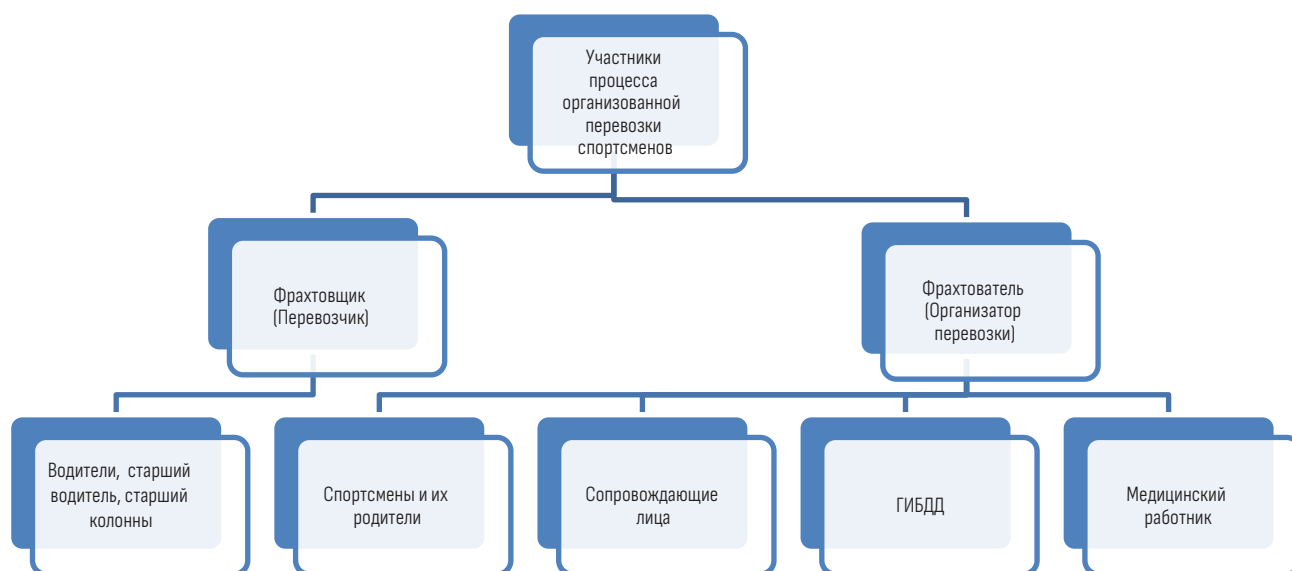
Участники процесса организованной перевозки спортсменов

Фрахтовщик (Перевозчик)

Фрахтователь (Организатор перевозки)

Водители, старший водитель, старший колонны

Спортсмены и их родители

Сопровождающие лица

ГИБДД

Медицинский работник